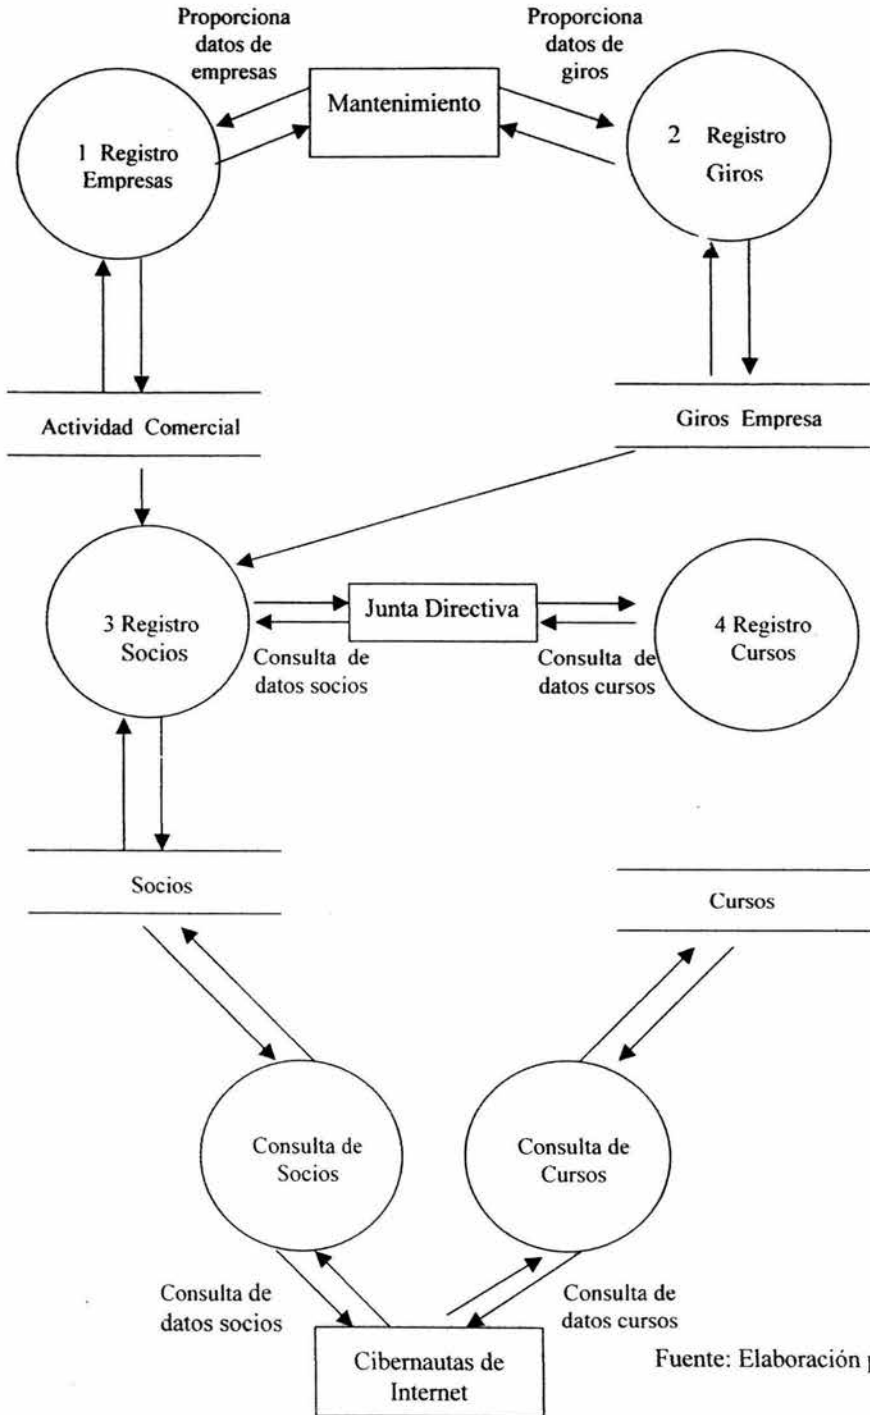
Proporciona datos de empresas

Mantenimiento

Proporciona datos de giros

1 Registro Empresas

2 Registro Giros

Actividad Comercial

Giros Empresa

3 Registro Socios

Junta Directiva

4 Registro Cursos

Consulta de datos socios

Consulta de datos cursos

Socios

Cursos

Consulta de Socios

Consulta de Cursos

Consulta de datos socios

Consulta de datos cursos

Cibernautas de Internet

Fuente: Elaboración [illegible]